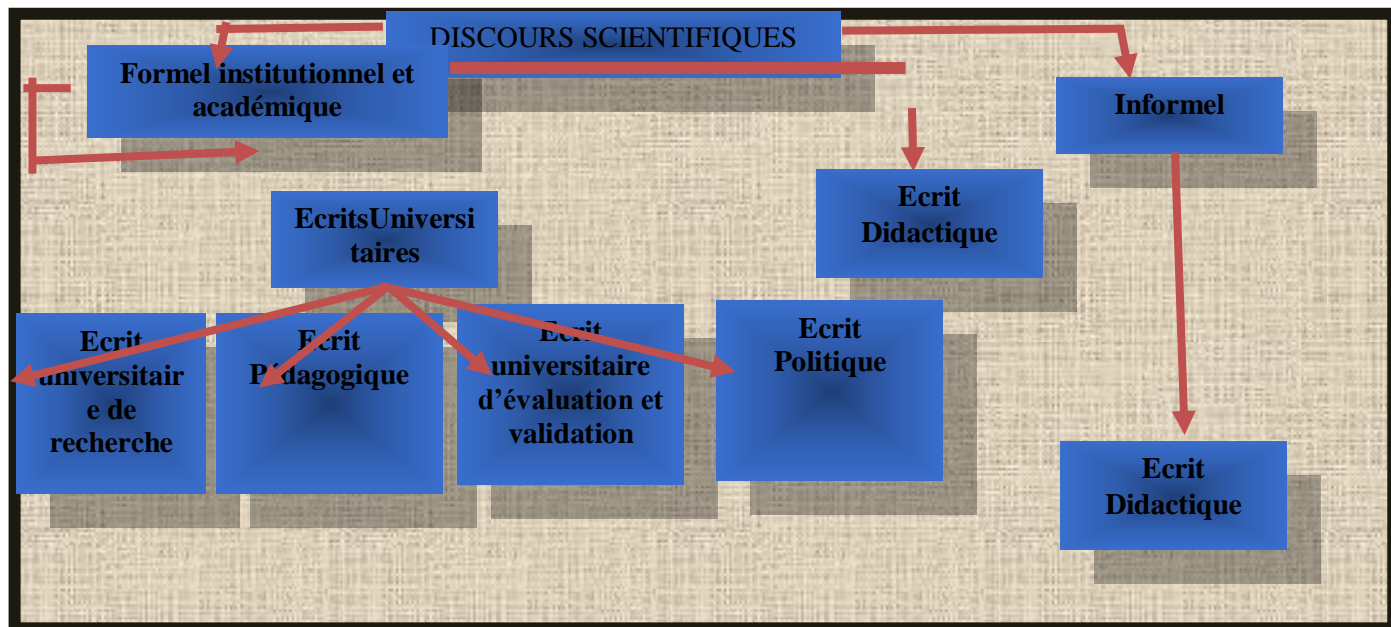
DISCOURS SCIENTIFIQUES

Formel institutionnel et académique

Informel

Ecrit Didactique

EcritsUniversitaires

Ecrit universitaire de recherche

Ecrit Pédagogique

Ecrit universitaire d'évaluation et validation

Ecrit Politique

Ecrit Didactique